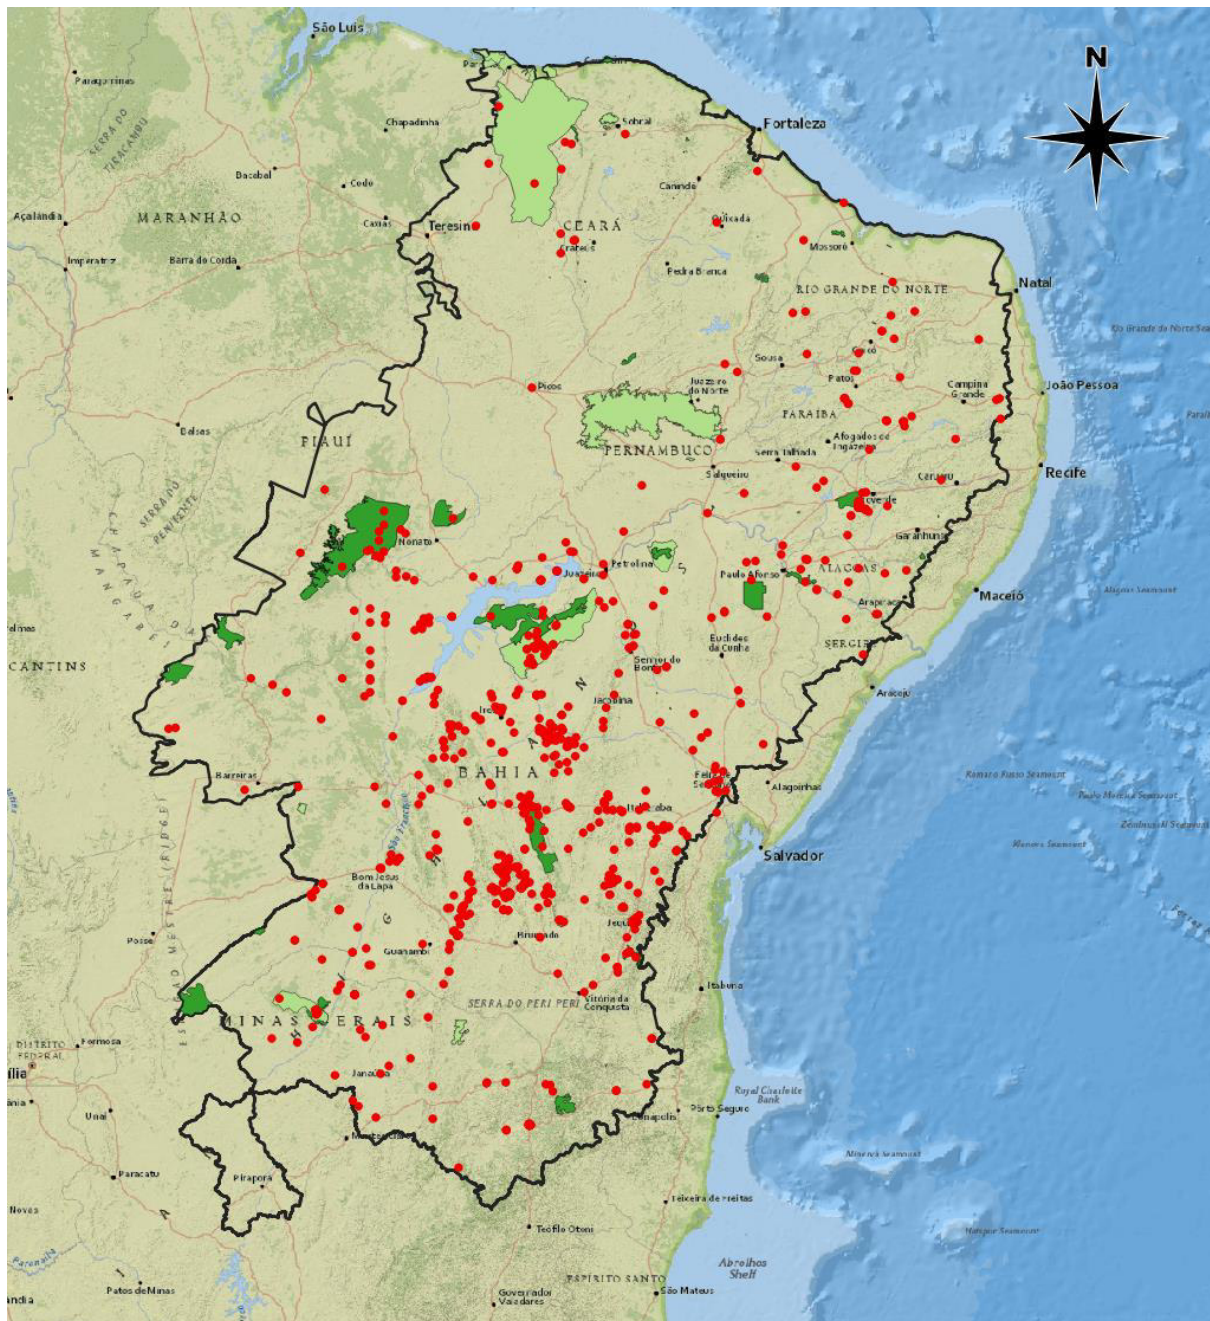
N

São Luís
Paragominas
Chapadinha
Sobral
Fortaleza
Bacabal
Codó
Canindé
Açailândia
MARANHÃO
Caxias
Teresina
CEARÁ
Quixadá
Crateús
Mossoró
Imperatriz
Barra do Corda
Pedra Branca
Natal
RIO GRANDE DO NORTE
Sousa
Picos
Juazeiro do Norte
Patos
Campina Grande
João Pessoa
PARAÍBA
Balsas
PIAUÍ
Afogados da Ingazeira
Serra Talhada
PERNAMBUCO
Salgueiro
Caruaru
Recife
Garanhuns
Petrolina
Juazeiro
Paulo Afonso
ALAGOAS
Maceió
Arapiraca
Euclides da Cunha
SERGIPE
Senhor do Bonfim
CANTINS
Aracaju
Jacobina
Irecê
BAHIA
Barreiras
Feira de Santana
Alagoinhas
Itaberaba
Salvador
Bom Jesus da Lapa
Jequié
Brumado
Guanambi
Posse
Itabuna
SERRA DO PERI PERI
Vitória da Conquista
MINAS GERAIS
DISTRITO FEDERAL
Formosa
Janaúba
Royal Charlotte Bank
Porto Seguro
Unaí
Montes Claros
Paracatu
Pirapora
Teixeira de Freitas
Teófilo Otoni
Abrolhos Shelf
ESPÍRITO SANTO
Patos de Minas
Governador Valadares
São Mateus